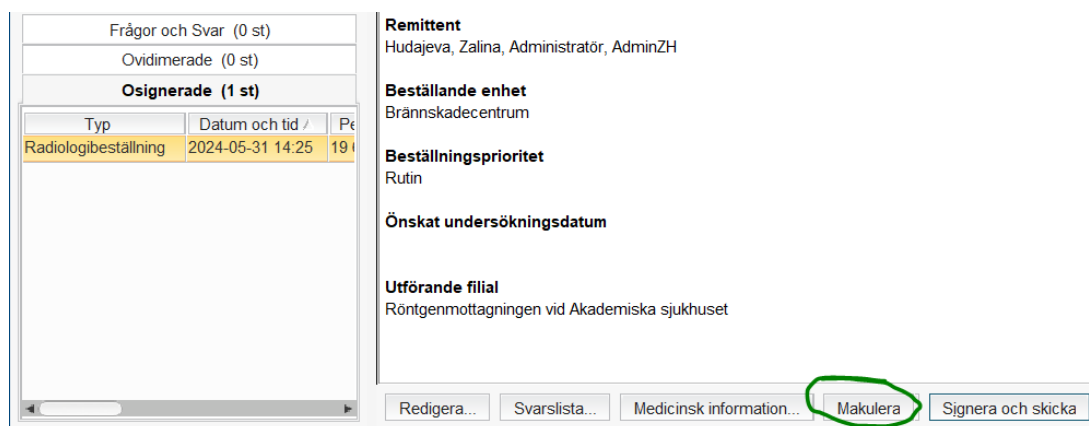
Frågor och Svar (0 st)
Ovidimerade (0 st)
Osignerade (1 st)

| Typ | Datum och tid | Pe |
|---|---|---|
| Radiologibeställning | 2024-05-31 14:25 | 19 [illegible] |

Remittent
Hudajeva, Zalina, Administratör, AdminZH

Beställande enhet
Brännskadecentrum

Beställningsprioritet
Rutin

Önskat undersökningsdatum

Utförande filial
Röntgenmottagningen vid Akademiska sjukhuset

Redigera... Svarslista... Medicinsk information... Makulera Signera och skicka